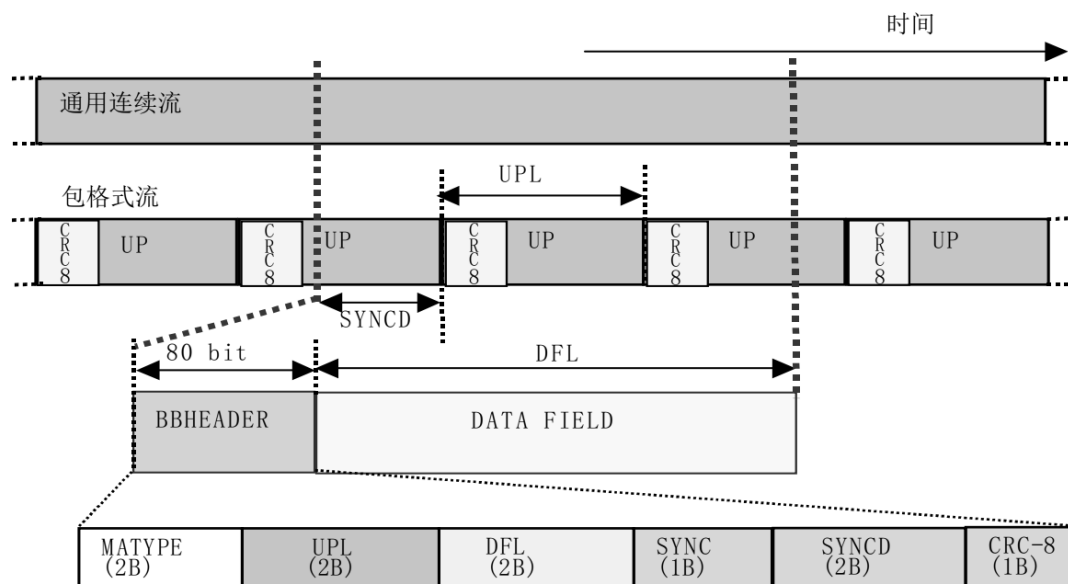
时间

通用连续流

包格式流

UPL

CRC8 UP CRC8 UP CRC8 UP CRC8 UP CRC8 UP

SYNCD

80 bit

DFL

BBHEADER

DATA FIELD

| MATYPE (2B) | UPL (2B) | DFL (2B) | SYNC (1B) | SYNCD (2B) | CRC-8 (1B) |
|---|---|---|---|---|---|